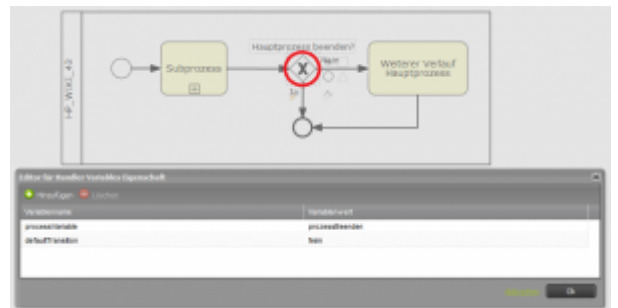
HP_WIKI_42

Subprozess

Hauptprozess beenden?

Nein

Ja

Weiterer Verlauf Hauptprozess

Editor für Handler Variables Eigenschaft

Hinzufügen Löschen

| Variablenname | Variablenwert |
|---|---|
| processVariable | prozessBeenden |
| defaultTransition | Nein |

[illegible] Ok